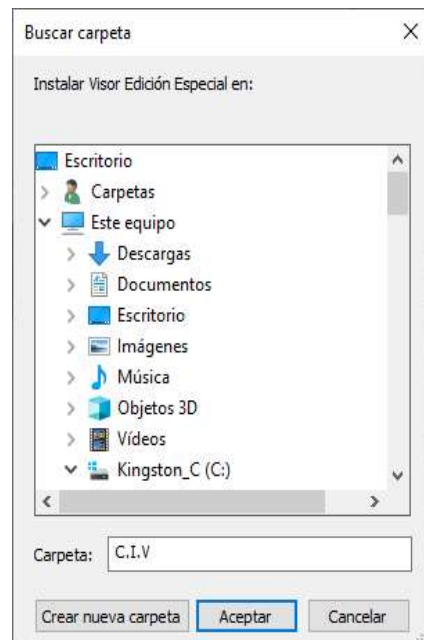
Buscar carpeta

Instalar Visor Edición Especial en:

Escritorio
Carpetas
Este equipo
Descargas
Documentos
Escritorio
Imágenes
Música
Objetos 3D
Vídeos
Kingston_C (C:)

Carpeta: C.I.V

Crear nueva carpeta
Aceptar
Cancelar